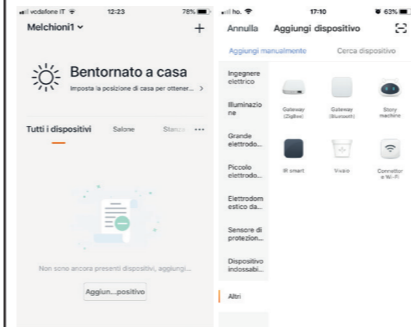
vodafone IT 12:23 78%

Melchioni1 ˅ +

Bentornato a casa

Imposta la posizione di casa per ottener... >

Tutti i dispositivi Salone Stanza ···

Non sono ancora presenti dispositivi, aggiungi...

Aggiun...positivo

ho. 17:10 63%

Annulla Aggiungi dispositivo

Aggiungi manualmente Cerca dispositivo

Ingegnere elettrico

Illuminazione

Grande elettrodo...

Piccolo elettrodo...

Elettrodomestico da...

Sensore di protezion...

Dispositivo indossabi...

Altri

Gateway (ZigBee)

Gateway (Bluetooth)

Story machine

IR smart

Visaio

Controller e Wi-Fi